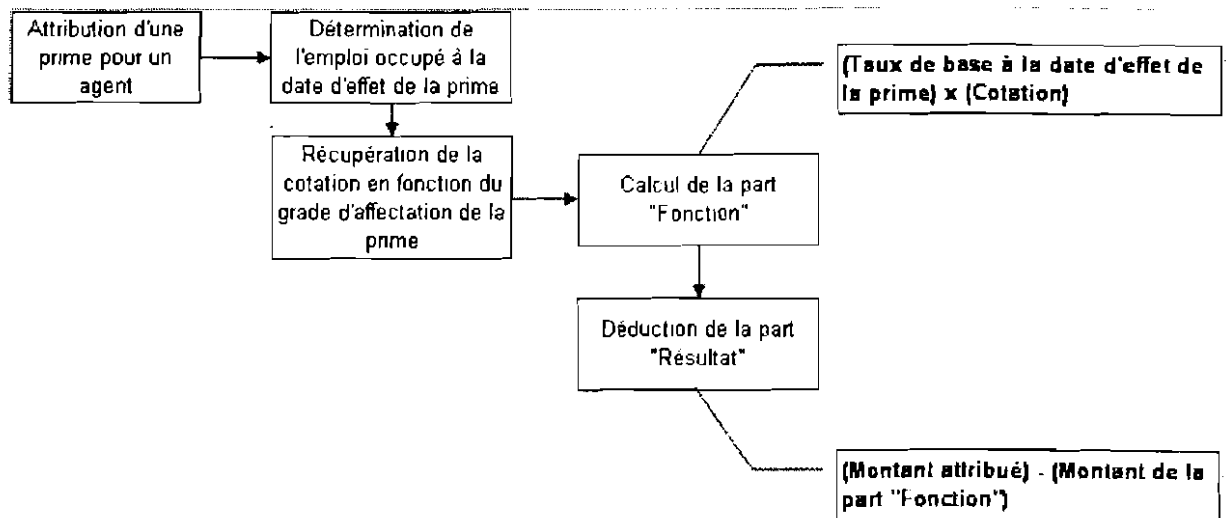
Attribution d'une prime pour un agent

Détermination de l'emploi occupé à la date d'effet de la prime

Récupération de la cotation en fonction du grade d'affectation de la prime

Calcul de la part "Fonction"

(Taux de base à la date d'effet de la prime) x (Cotation)

Déduction de la part "Résultat"

(Montant attribué) - (Montant de la part "Fonction")